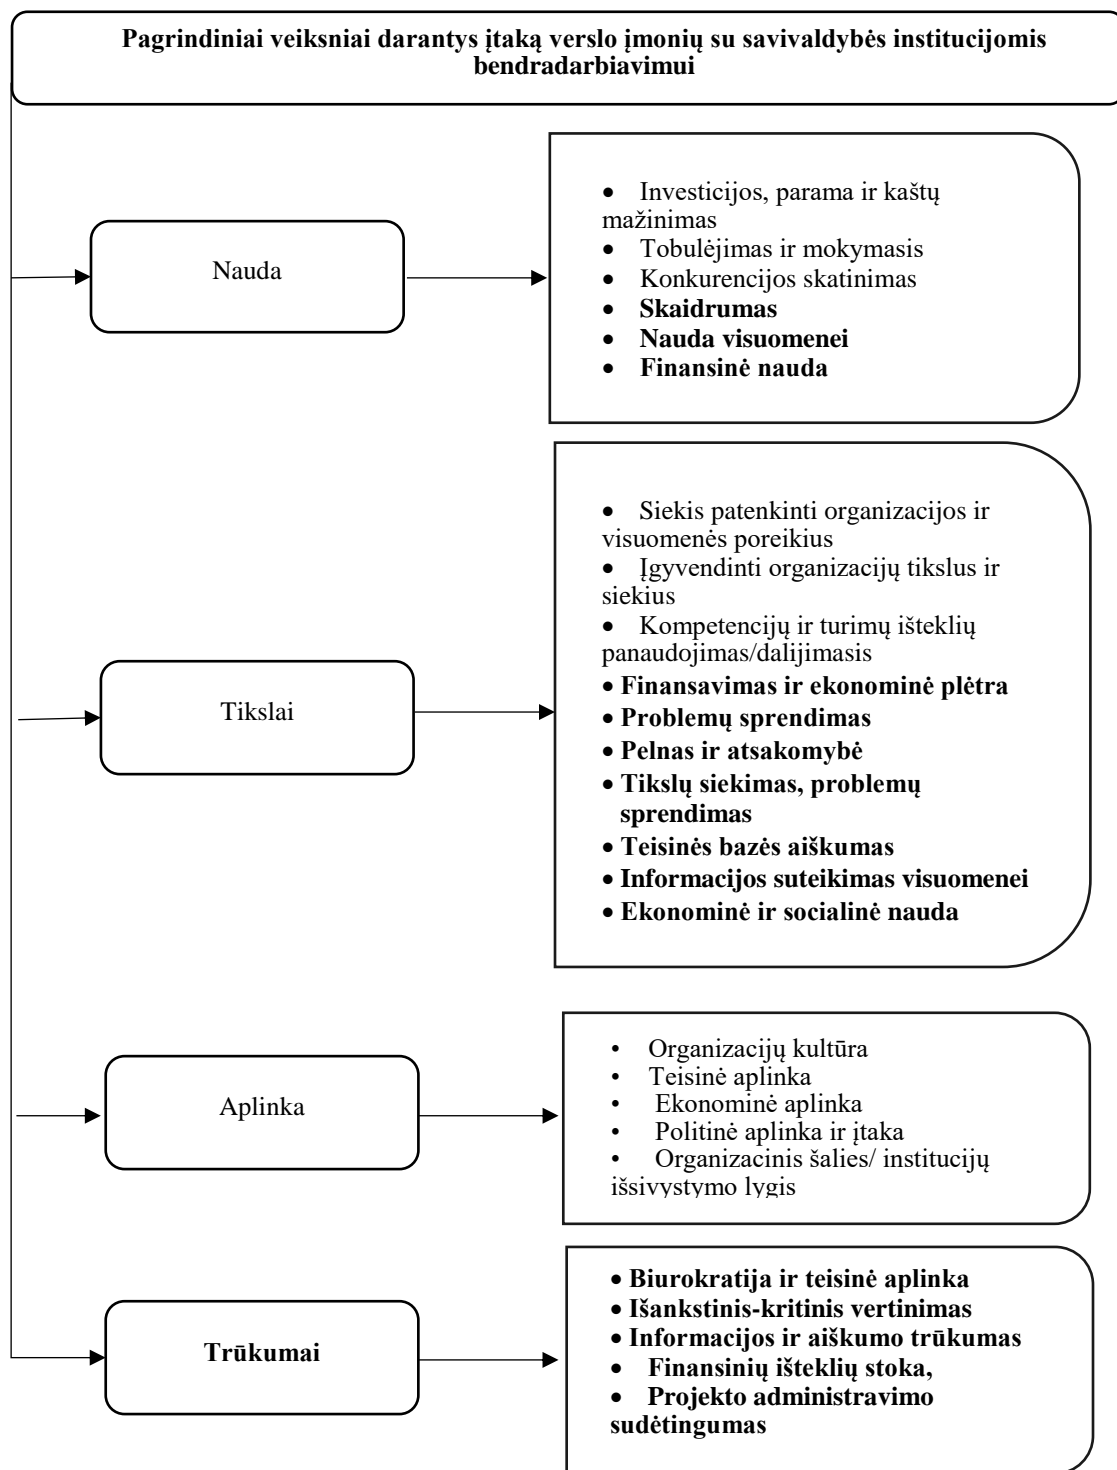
Pagrindiniai veiksniai darantys įtaką verslo įmonių su savivaldybės institucijomis bendradarbiavimui

Nauda

- Investicijos, parama ir kaštų mažinimas
- Tobulėjimas ir mokymasis
- Konkurencijos skatinimas
- **Skaidrumas**
- **Nauda visuomenei**
- **Finansinė nauda**

Tikslai

- Siekis patenkinti organizacijos ir visuomenės poreikius
- Įgyvendinti organizacijų tikslus ir siekius
- Kompetencijų ir turimų išteklių panaudojimas/dalijimasis
- **Finansavimas ir ekonominė plėtra**
- **Problemų sprendimas**
- **Pelnas ir atsakomybė**
- **Tikslų siekimas, problemų sprendimas**
- **Teisinės bazės aiškumas**
- **Informacijos suteikimas visuomenei**
- **Ekonominė ir socialinė nauda**

Aplinka

- Organizacijų kultūra
- Teisinė aplinka
- Ekonominė aplinka
- Politinė aplinka ir įtaka
- Organizacinis šalies/ institucijų išsivystymo lygis

**Trūkumai**

- **Biurokratija ir teisinė aplinka**
- **Išankstinis-kritinis vertinimas**
- **Informacijos ir aiškumo trūkumas**
- **Finansinių išteklių stoka,**
- **Projekto administravimo sudėtingumas**